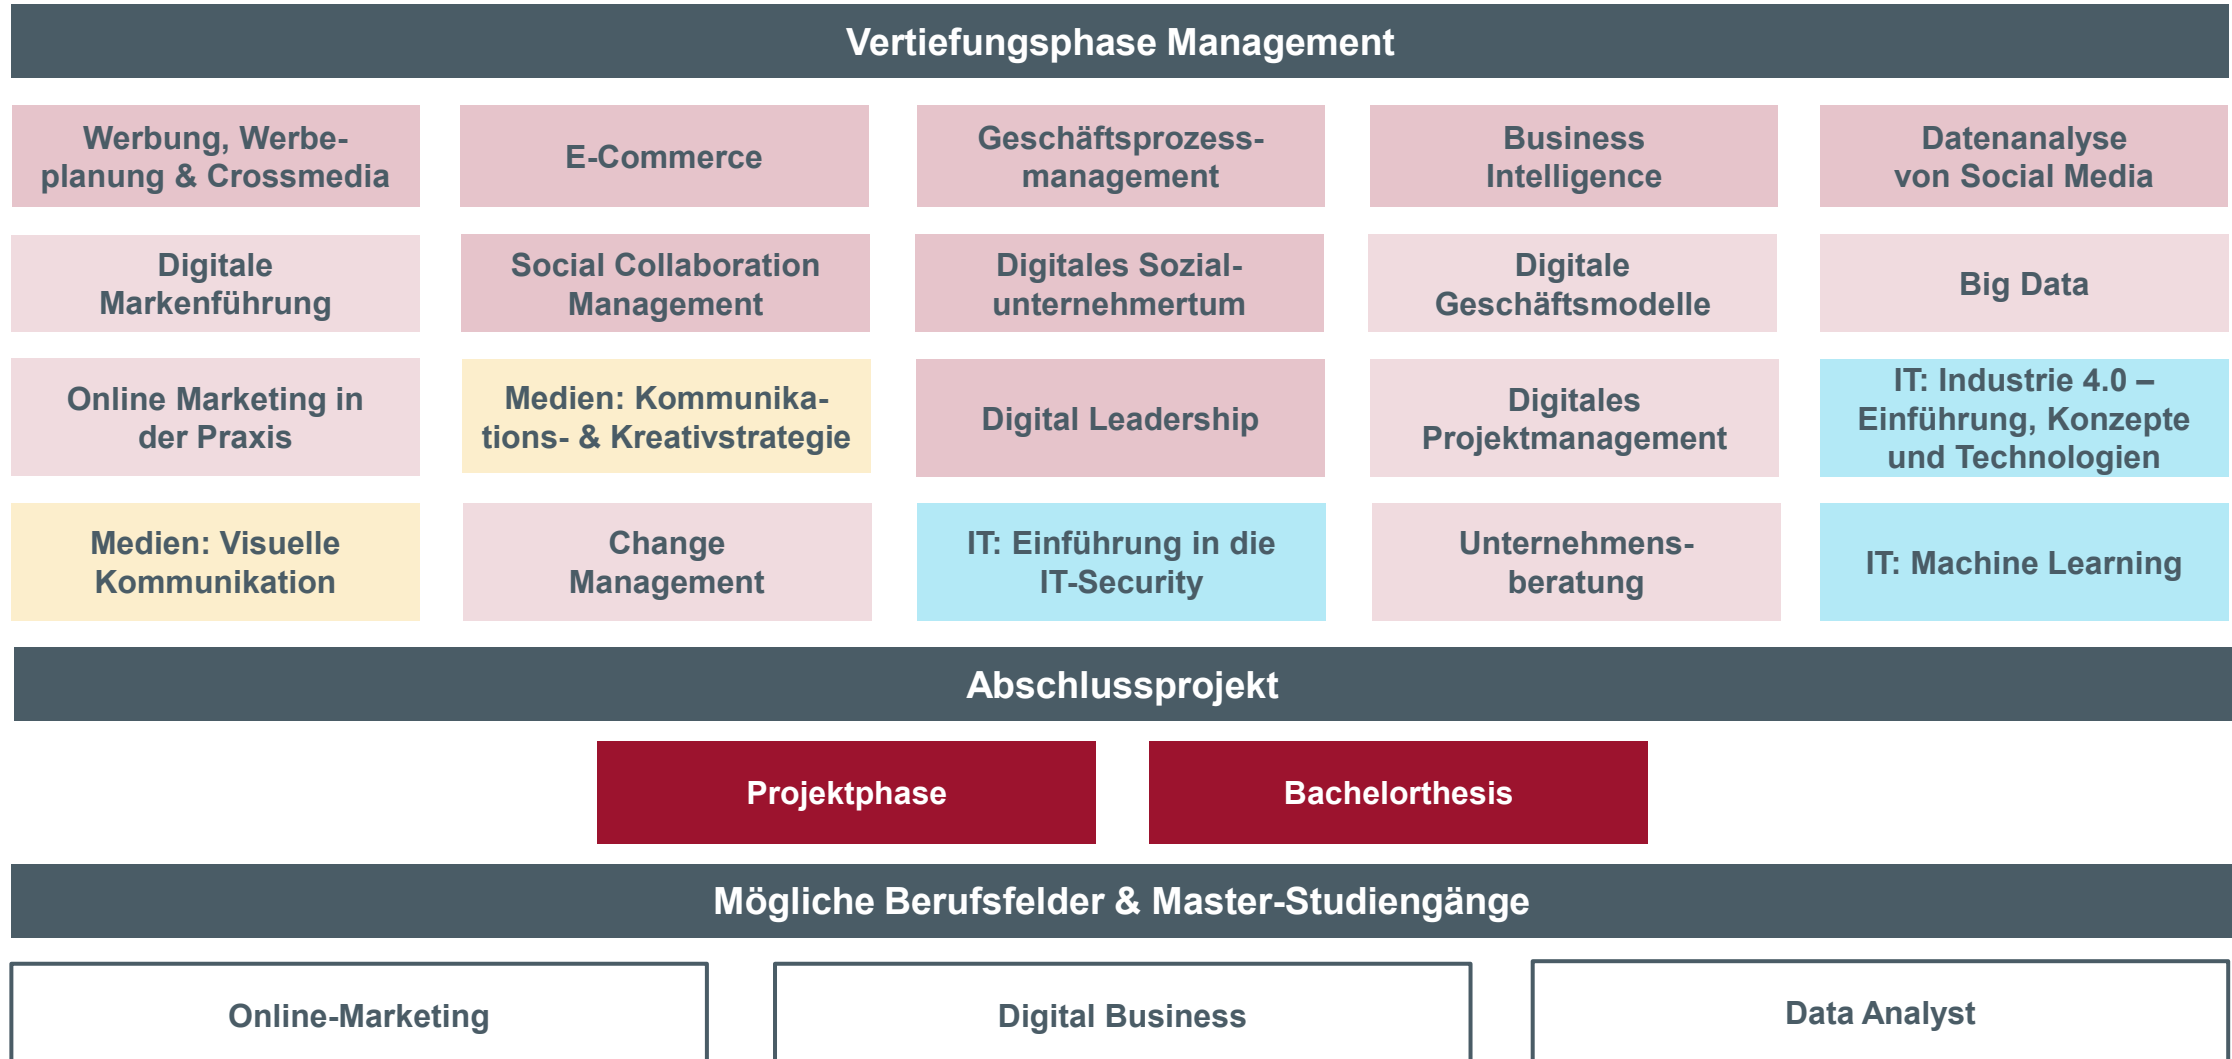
Vertiefungsphase Management

| Werbung, Werbeplanung & Crossmedia | E-Commerce | Geschäftsprozessmanagement | Business Intelligence | Datenanalyse von Social Media |
|---|---|---|---|---|
| Digitale Markenführung | Social Collaboration Management | Digitales Sozialunternehmertum | Digitale Geschäftsmodelle | Big Data |
| Online Marketing in der Praxis | Medien: Kommunikations- & Kreativstrategie | Digital Leadership | Digitales Projektmanagement | IT: Industrie 4.0 – Einführung, Konzepte und Technologien |
| Medien: Visuelle Kommunikation | Change Management | IT: Einführung in die IT-Security | Unternehmensberatung | IT: Machine Learning |

Abschlussprojekt

Projektphase

Bachelorthesis

Mögliche Berufsfelder & Master-Studiengänge

Online-Marketing

Digital Business

Data Analyst